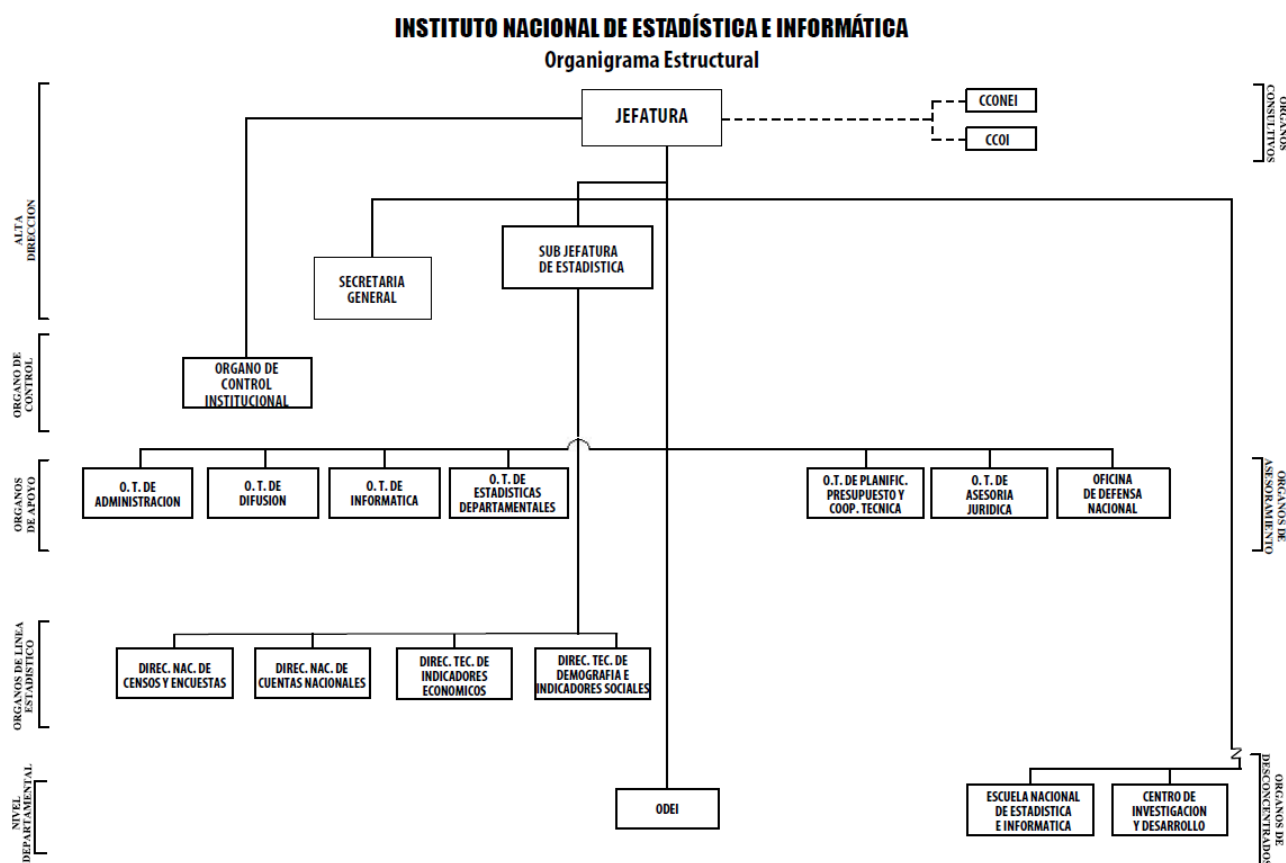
INSTITUTO NACIONAL DE ESTADÍSTICA E INFORMÁTICA
Organigrama Estructural

ALTA DIRECCION

JEFATURA

CCONEI

CCOI

ORGANOS CONSULTIVOS

SECRETARIA GENERAL

SUB JEFATURA DE ESTADISTICA

ORGANO DE CONTROL

ORGANO DE CONTROL INSTITUCIONAL

ORGANOS DE APOYO

O. T. DE ADMINISTRACION

O. T. DE DIFUSION

O. T. DE INFORMATICA

O. T. DE ESTADISTICAS DEPARTAMENTALES

O.T. DE PLANIFIC. PRESUPUESTO Y COOP. TECNICA

O. T. DE ASESORIA JURIDICA

OFICINA DE DEFENSA NACIONAL

ORGANOS DE ASESORAMIENTO

ORGANOS DE LINEA ESTADISTICO

DIREC. NAC. DE CENSOS Y ENCUESTAS

DIREC. NAC. DE CUENTAS NACIONALES

DIREC. TEC. DE INDICADORES ECONOMICOS

DIREC. TEC. DE DEMOGRAFIA E INDICADORES SOCIALES

ORGANOS DESCONCENTRADOS

NIVEL DEPARTAMENTAL

ODEI

ESCUELA NACIONAL DE ESTADISTICA E INFORMATICA

CENTRO DE INVESTIGACION Y DESARROLLO